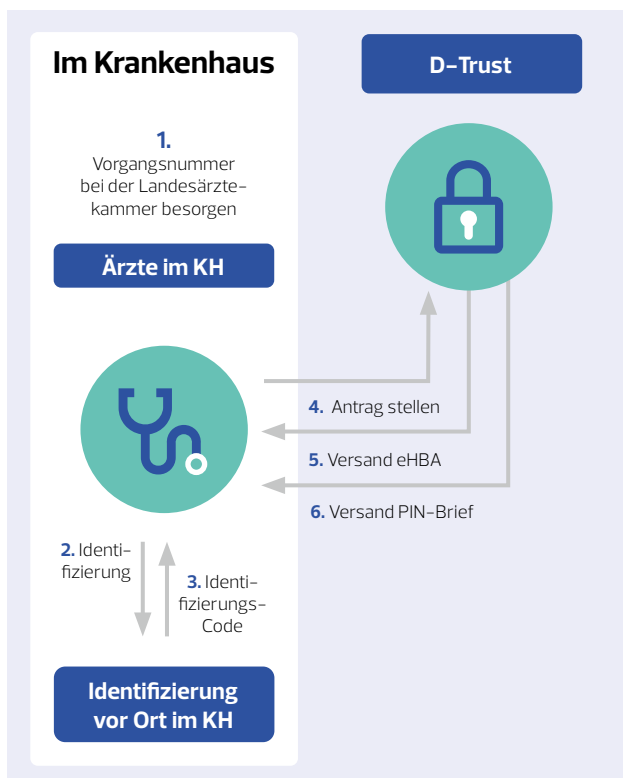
Im Krankenhaus

D-Trust

1.
Vorgangsnummer bei der Landesärztekammer besorgen

Ärzte im KH

4. Antrag stellen

5. Versand eHBA

6. Versand PIN-Brief

2. Identifizierung

3. Identifizierungs-Code

Identifizierung vor Ort im KH